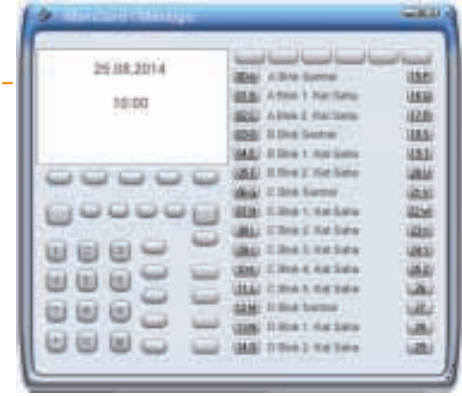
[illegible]

25.08.2014

10:00

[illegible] A Blok Sanhe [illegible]
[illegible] A Blok 1. Kat Saha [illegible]
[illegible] A Blok 2. Kat Saha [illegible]
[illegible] B Blok Sanhe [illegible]
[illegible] B Blok 1. Kat Saha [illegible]
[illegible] B Blok 2. Kat Saha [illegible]
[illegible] C Blok Sanhe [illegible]
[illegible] C Blok 1. Kat Saha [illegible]
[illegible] C Blok 2. Kat Saha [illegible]
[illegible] C Blok 3. Kat Saha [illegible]
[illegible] C Blok 4. Kat Saha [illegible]
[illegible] C Blok 5. Kat Saha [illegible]
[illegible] D Blok Sanhe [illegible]
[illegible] D Blok 1. Kat Saha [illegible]
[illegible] D Blok 2. Kat Saha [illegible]